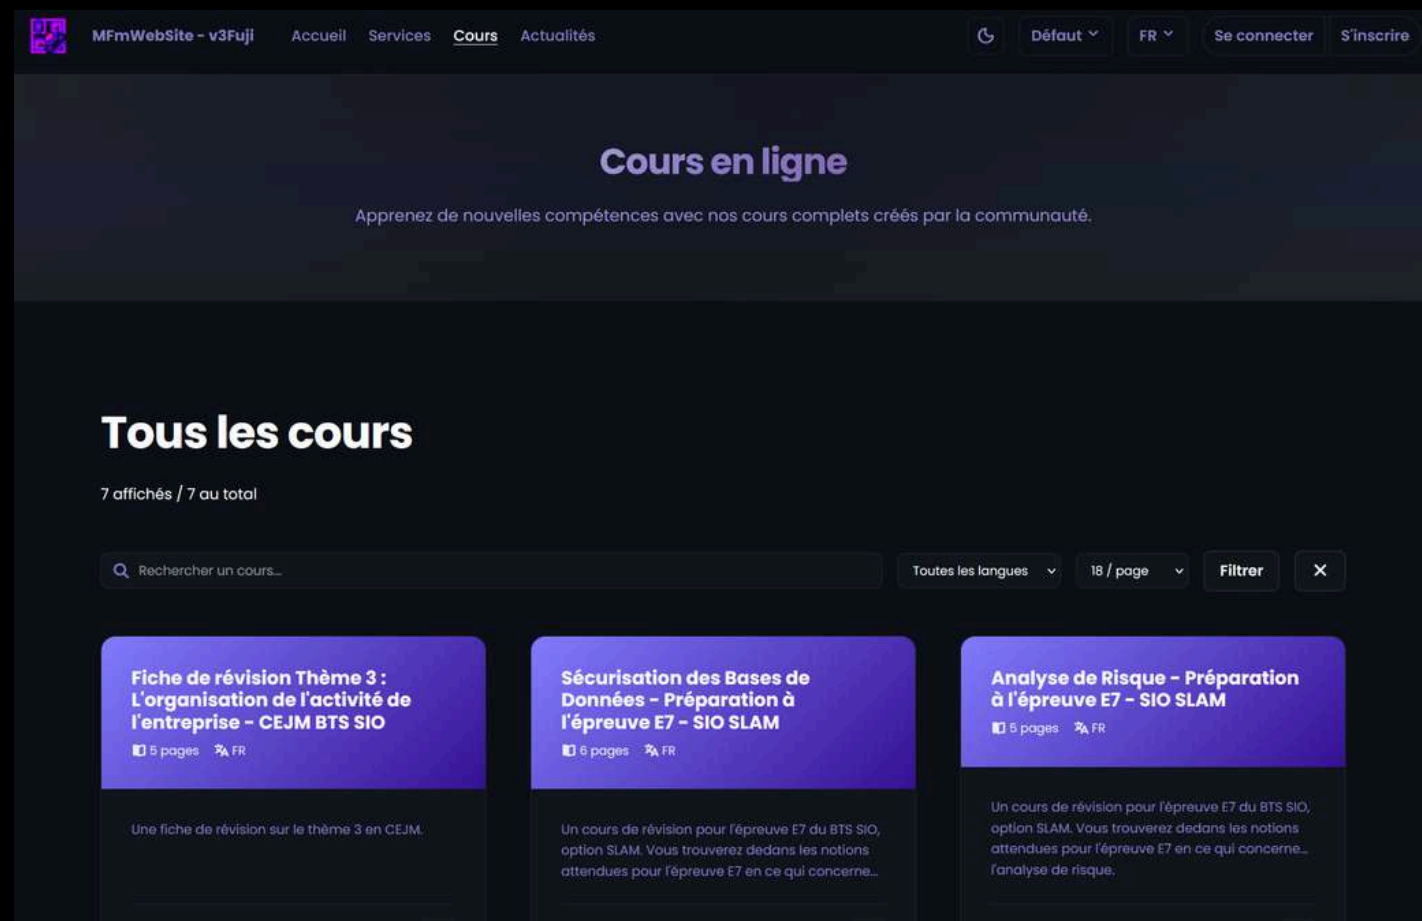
MFmWebSite - v3Fuji Accueil Services Cours Actualités Défaut FR Se connecter S'inscrire

Cours en ligne

Apprenez de nouvelles compétences avec nos cours complets créés par la communauté.

Tous les cours

7 affichés / 7 au total

Rechercher un cours...

Toutes les langues

18 / page

Filtrer

✕

Fiche de révision Thème 3 : L'organisation de l'activité de l'entreprise - CEJM BTS SIO

5 pages FR

Une fiche de révision sur le thème 3 en CEJM.

Sécurisation des Bases de Données - Préparation à l'épreuve E7 - SIO SLAM

6 pages FR

Un cours de révision pour l'épreuve E7 du BTS SIO, option SLAM. Vous trouverez dedans les notions attendues pour l'épreuve E7 en ce qui concerne...

Analyse de Risque - Préparation à l'épreuve E7 - SIO SLAM

5 pages FR

Un cours de révision pour l'épreuve E7 du BTS SIO, option SLAM. Vous trouverez dedans les notions attendues pour l'épreuve E7 en ce qui concerne... l'analyse de risque.